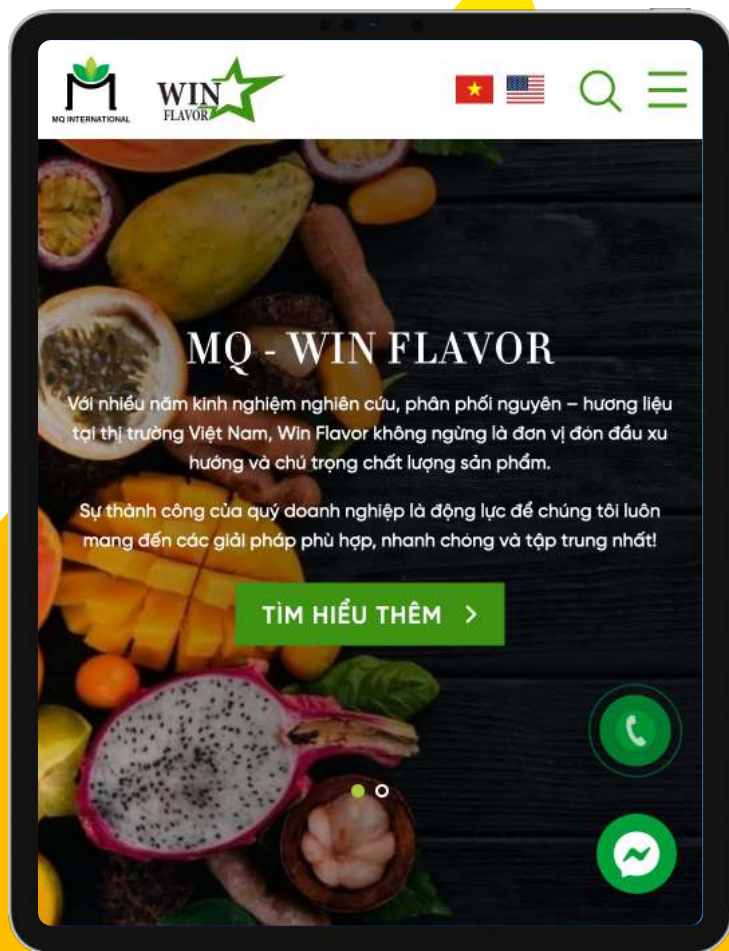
MQ INTERNATIONAL

WIN FLAVOR

MQ - WIN FLAVOR

Với nhiều năm kinh nghiệm nghiên cứu, phân phối nguyên – hương liệu tại thị trường Việt Nam, Win Flavor không ngừng là đơn vị đón đầu xu hướng và chú trọng chất lượng sản phẩm.

Sự thành công của quý doanh nghiệp là động lực để chúng tôi luôn mang đến các giải pháp phù hợp, nhanh chóng và tập trung nhất!

TÌM HIỂU THÊM >